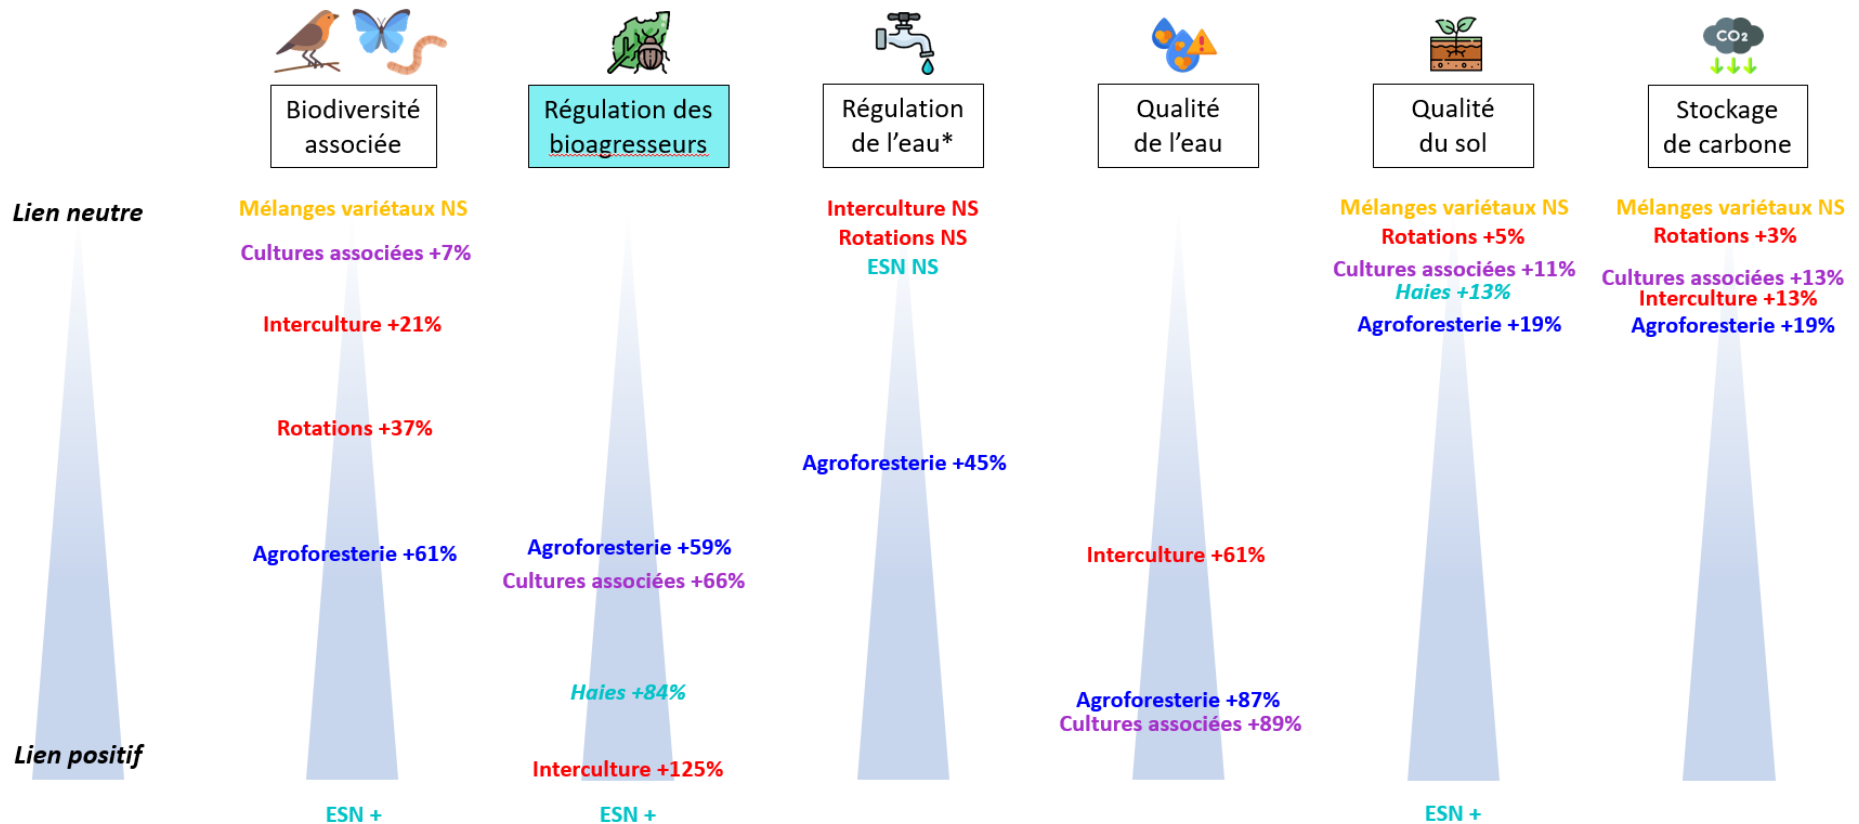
| Biodiversité associée | Régulation des bioagresseurs | Régulation de l'eau* | Qualité de l'eau | Qualité du sol | Stockage de carbone |
|---|---|---|---|---|---|

Lien neutre

Mélanges variétaux NS
Cultures associées +7%
Interculture +21%
Rotations +37%
Agroforesterie +61%
ESN +

Agroforesterie +59%
Cultures associées +66%
Haies +84%
Interculture +125%
ESN +

Interculture NS
Rotations NS
ESN NS
Agroforesterie +45%

Interculture +61%
Agroforesterie +87%
Cultures associées +89%

Mélanges variétaux NS
Rotations +5%
Cultures associées +11%
Haies +13%
Agroforesterie +19%
ESN +

Mélanges variétaux NS
Rotations +3%
Cultures associées +13%
Interculture +13%
Agroforesterie +19%

Lien positif

$CO_2$